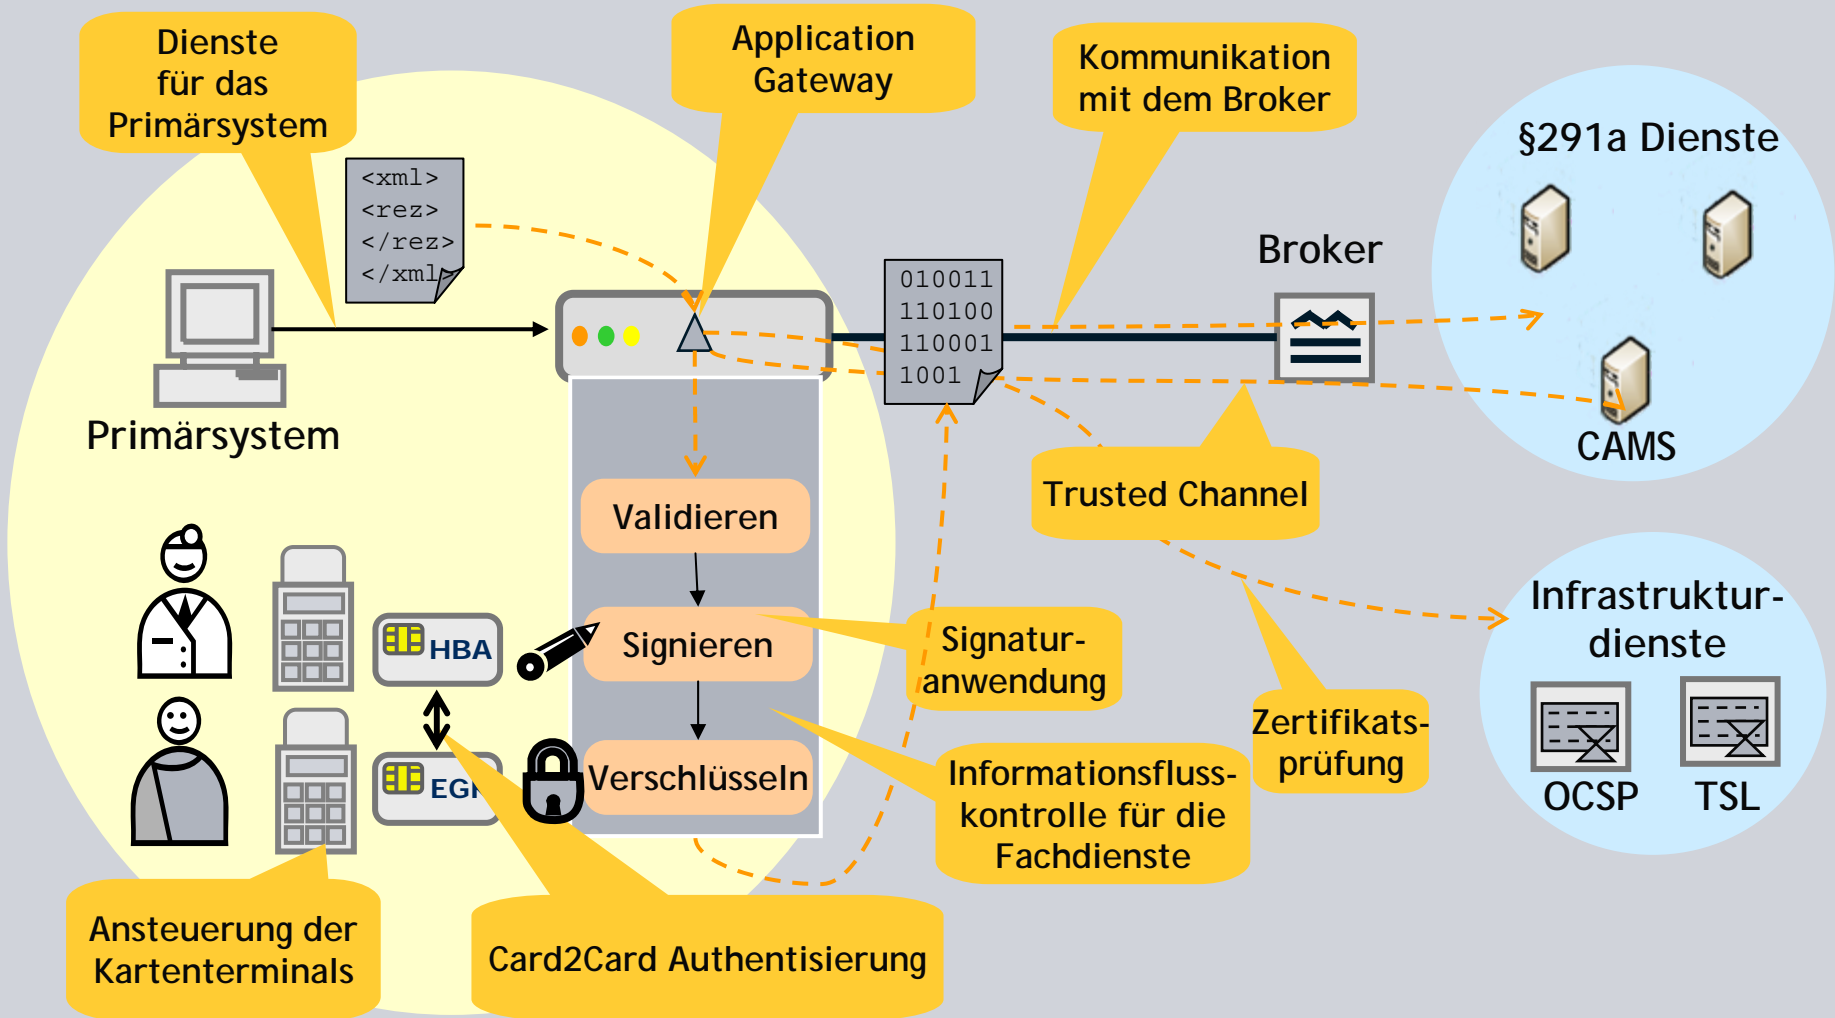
Dienste für das Primärsystem

Application Gateway

Kommunikation mit dem Broker

§291a Dienste

<xml>
<rez>
</rez>
</xml>

010011
110100
110001
1001

Broker

Primärsystem

CAMS

Validieren

Trusted Channel

Infrastruktur-dienste

HBA

Signieren

Signatur-anwendung

Zertifikats-prüfung

EGK

Verschlüsseln

Informationsfluss-kontrolle für die Fachdienste

OCSP

TSL

Ansteuerung der Kartenterminals

Card2Card Authentisierung